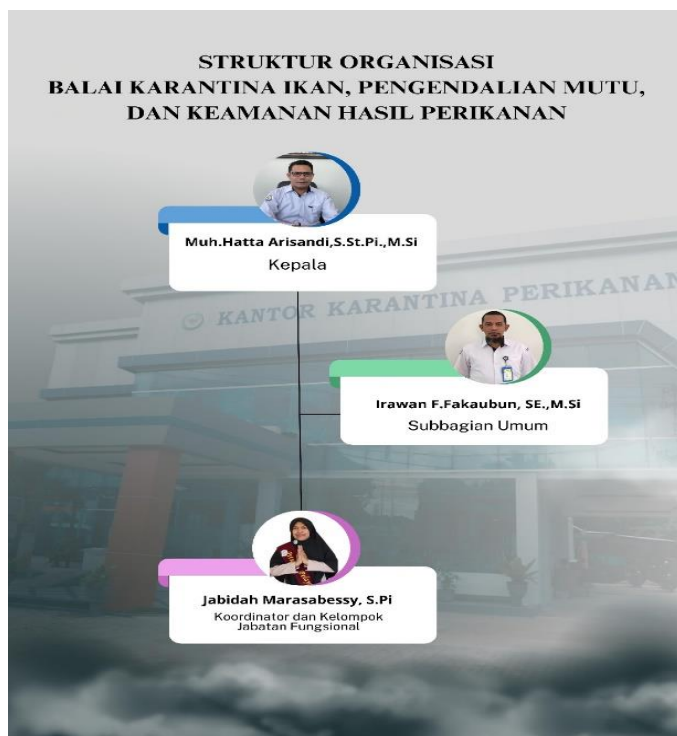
STRUKTUR ORGANISASI
BALAI KARANTINA IKAN, PENGENDALIAN MUTU, DAN KEAMANAN HASIL PERIKANAN

Muh.Hatta Arisandi,S.St.Pi.,M.Si
Kepala

KANTOR KARANTINA PERIKANAN

Irawan F.Fakaubun, SE.,M.Si
Subbagian Umum

Jabidah Marasabessy, S.Pi
Koordinator dan Kelompok Jabatan Fungsional